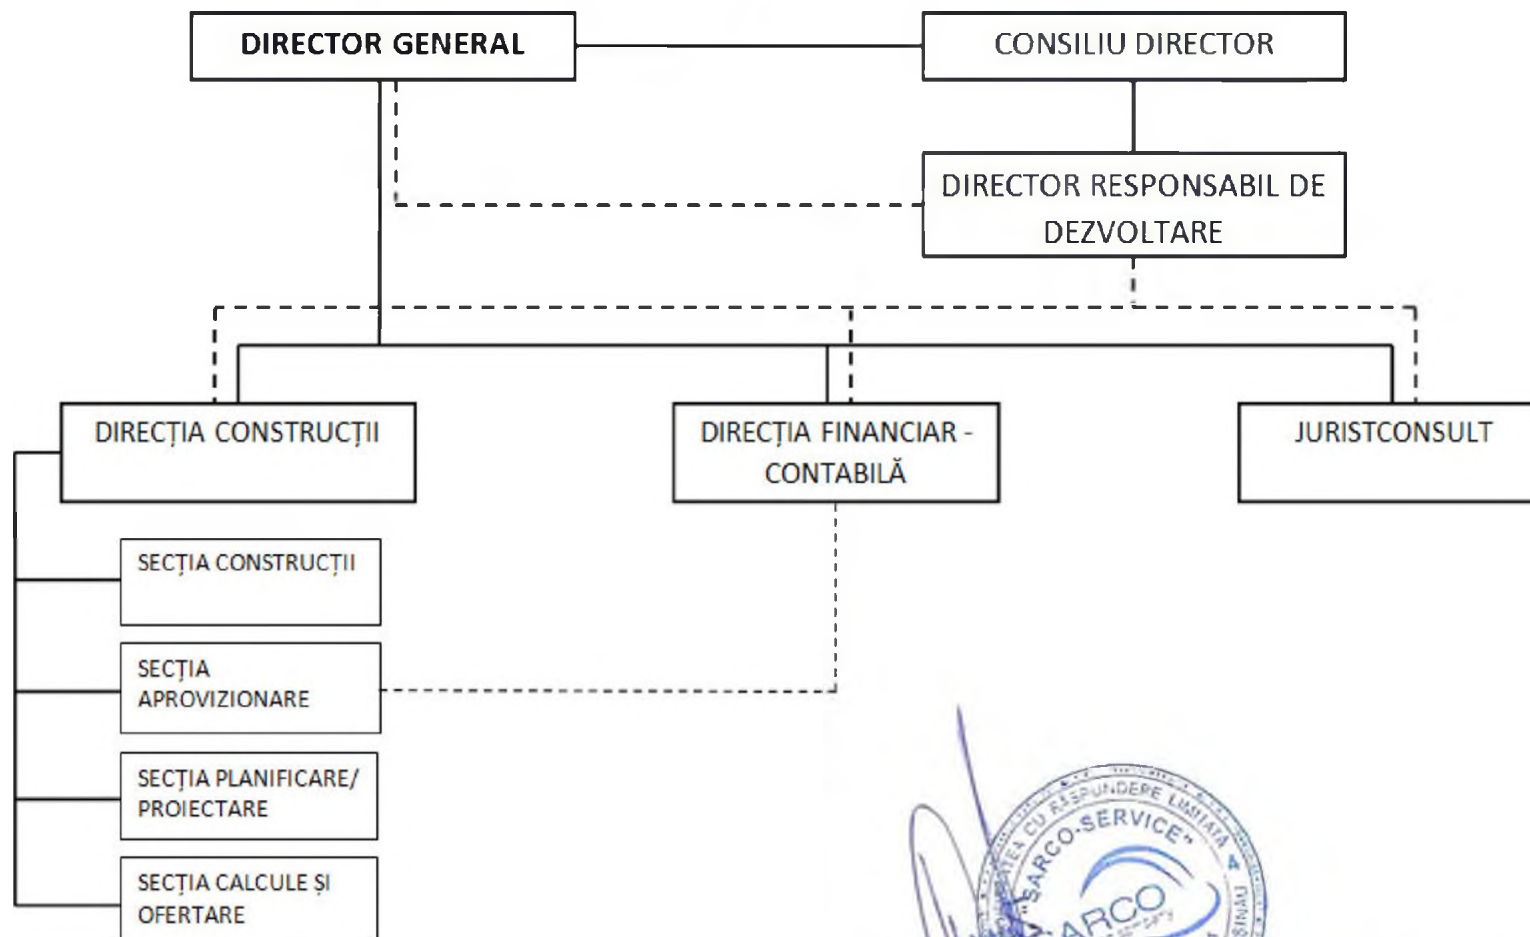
DIRECTOR GENERAL

CONSILIU DIRECTOR

DIRECTOR RESPONSABIL DE DEZVOLTARE

DIRECȚIA CONSTRUCȚII

DIRECȚIA FINANCIAR - CONTABILĂ

JURISTCONSULT

SECȚIA CONSTRUCȚII

SECȚIA APROVIZIONARE

SECȚIA PLANIFICARE/ PROIECTARE

SECȚIA CALCULE ȘI OFERTARE

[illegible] CU RĂSPUNDERE LIMITATĂ "SARCO-SERVICE" SARCO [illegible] CHIȘINĂU